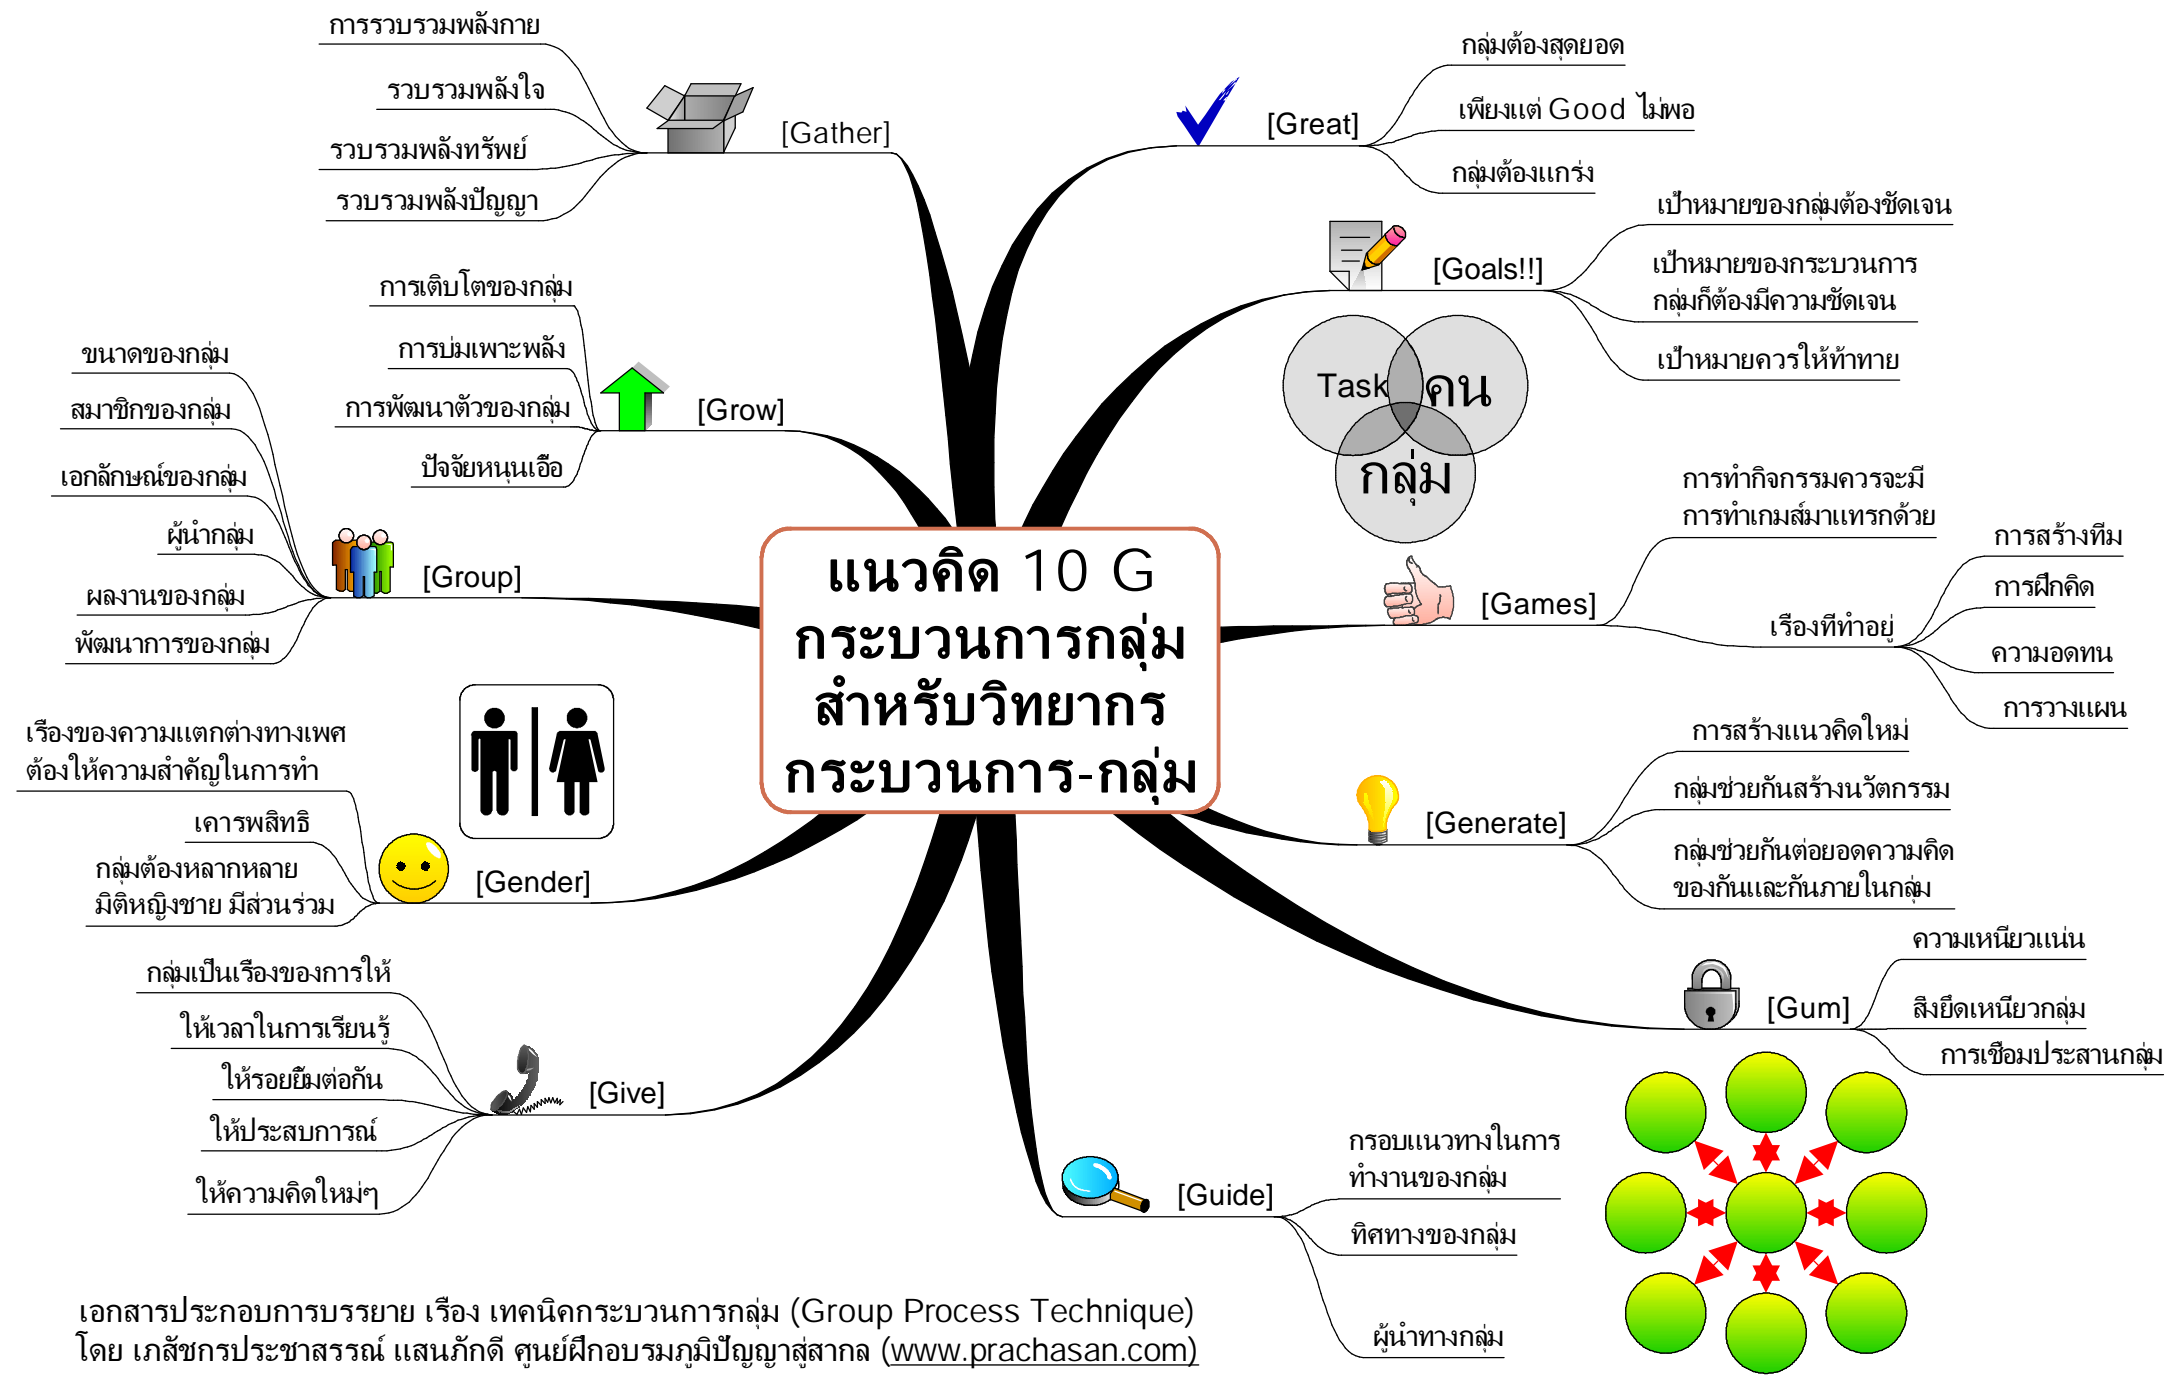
แนวคิด 10 G
กระบวนการกลุ่ม
สำหรับวิทยากร
กระบวนการ-กลุ่ม

[Gather]
การรวบรวมพลังกาย
รวบรวมพลังใจ
รวบรวมพลังทรัพย์
รวบรวมพลังปัญญา

[Great]
กลุ่มต้องสุดยอด
เพียงแต่ Good ไม่พอ
กลุ่มต้องแกร่ง

[Goals!!]
เป้าหมายของกลุ่มต้องชัดเจน
เป้าหมายของกระบวนการกลุ่มก็ต้องมีความชัดเจน
เป้าหมายควรให้ท้าทาย

Task
คน
กลุ่ม

[Grow]
การเติบโตของกลุ่ม
การบ่มเพาะพลัง
การพัฒนาตัวของกลุ่ม
ปัจจัยหนุนเอื้อ

[Group]
ขนาดของกลุ่ม
สมาชิกของกลุ่ม
เอกลักษณ์ของกลุ่ม
ผู้นำกลุ่ม
ผลงานของกลุ่ม
พัฒนาการของกลุ่ม

[Games]
การทำกิจกรรมควรจะมีการทำเกมส์มาแทรกด้วย
เรื่องที่ทำอยู่
การสร้างทีม
การฝึกคิด
ความอดทน
การวางแผน

[Gender]
เรื่องของความแตกต่างทางเพศต้องให้ความสำคัญในการทำ
เคารพสิทธิ
กลุ่มต้องหลากหลาย มิติหญิงชาย มีส่วนร่วม

[Generate]
การสร้างแนวคิดใหม่
กลุ่มช่วยกันสร้างนวัตกรรม
กลุ่มช่วยกันต่อยอดความคิดของกันและกันภายในกลุ่ม

[Gum]
ความเหนียวแน่น
สิ่งยึดเหนียวกลุ่ม
การเชื่อมประสานกลุ่ม

[Give]
กลุ่มเป็นเรื่องของการให้
ให้เวลาในการเรียนรู้
ให้รอยยิ้มต่อกัน
ให้ประสบการณ์
ให้ความคิดใหม่ๆ

[Guide]
กรอบแนวทางในการทำงานของกลุ่ม
ทิศทางของกลุ่ม
ผู้นำทางกลุ่ม

เอกสารประกอบการบรรยาย เรื่อง เทคนิคกระบวนการกลุ่ม (Group Process Technique)
โดย เภสัชกรประชาสรรณ์ แสนภักดี ศูนย์ฝึกอบรมภูมิปัญญาสู่สากล (www.prachasan.com)